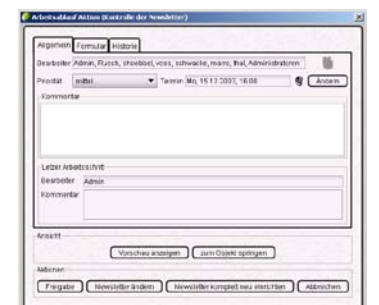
Arbeitsablauf Aktion (Kontrolle der Newsletter)

Allgemein | Formular | Historie

Bearbeiter Admin, Rusch, shoebox, voss, schwacke, mamr, thal, Administratoren

Priorität mittel Termin Mo, 15.12.2003, 16:08 Ändern

Kommentar

Letzter Arbeitsschritt

Bearbeiter Admin

Kommentar

Ansicht

Vorschau anzeigen | zum Objekt springen

Aktionen

Freigabe | Newsletter ändern | Newsletter komplett neu einrichten | Abbrechen